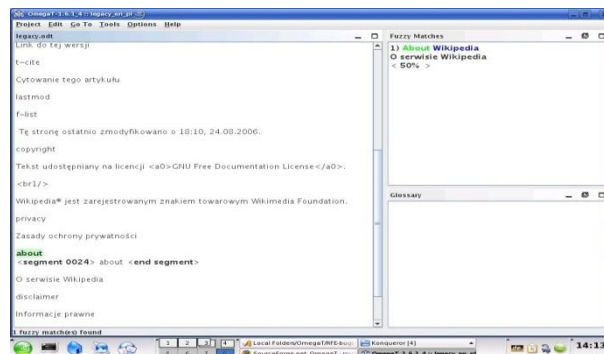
OmegaT-1.6.1_4 :: legacy_en_pl

Project Edit Go To Tools Options Help

legacy.adt

Link do tej wersji

t-cite

Cytowanie tego artykułu

lastmod

f-list

Tę stronę ostatnio zmodyfikowano o 18:10, 24.08.2006.

copyright

Tekst udostępniany na licencji <a0>GNU Free Documentation License</a0>.

<br1/>

Wikipedia® jest zarejestrowanym znakiem towarowym Wikimedia Foundation.

privacy

Zasady ochrony prywatności

about
<segment 0024> about <end segment>

O serwisie Wikipedia

disclaimer

Informacje prawne

1 fuzzy match(es) found

Fuzzy Matches

1) About Wikipedia
O serwisie Wikipedia
< 50% >

Glossary

1 2 3 4

Local Folders/OmegaT/RFE-bug

Konqueror (4)

SourceForge.net: OmegaT

OmegaT-1.6.1_4 :: legacy_en_pl

14:13